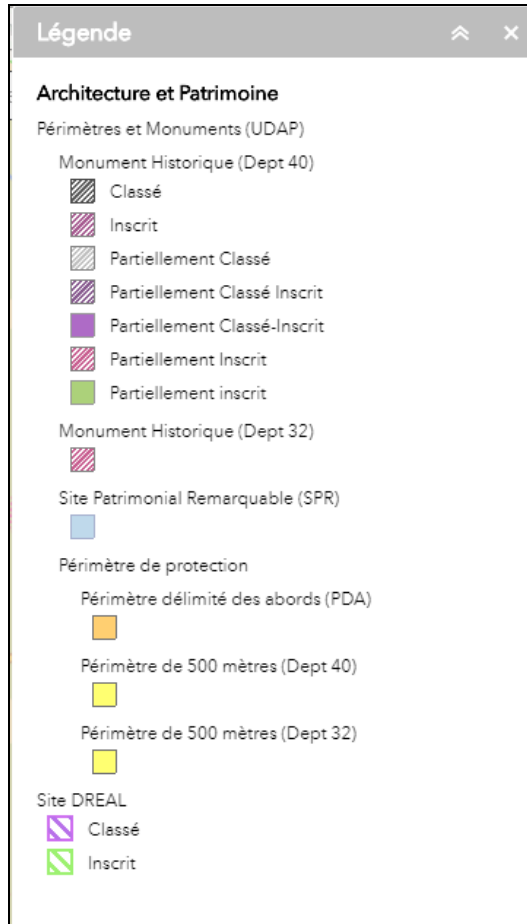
Légende

Architecture et Patrimoine

Périmètres et Monuments (UDAP)

Monument Historique (Dept 40)

Classé

Inscrit

Partiellement Classé

Partiellement Classé Inscrit

Partiellement Classé-Inscrit

Partiellement Inscrit

Partiellement inscrit

Monument Historique (Dept 32)

Site Patrimonial Remarquable (SPR)

Périmètre de protection

Périmètre délimité des abords (PDA)

Périmètre de 500 mètres (Dept 40)

Périmètre de 500 mètres (Dept 32)

Site DREAL

Classé

Inscrit